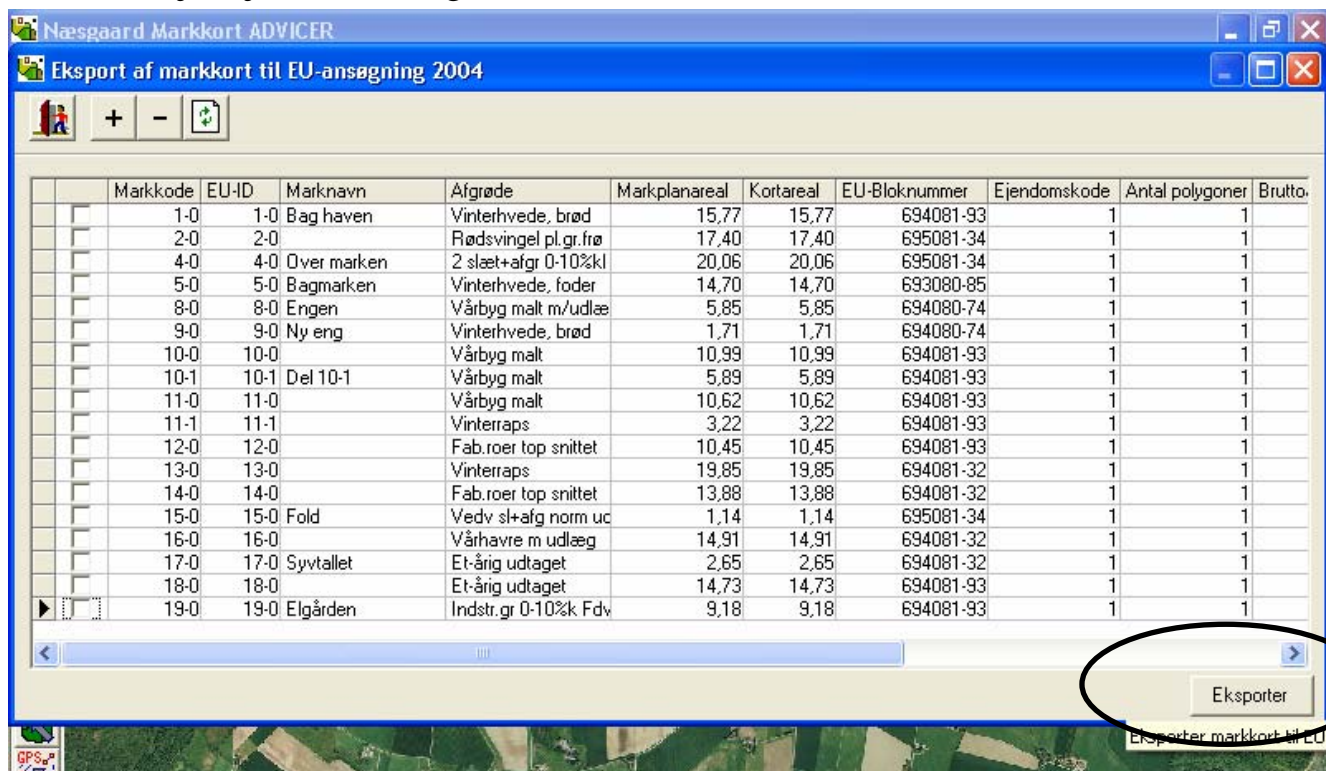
Næsgaard Markkort ADVICER

Eksport af markkort til EU-ansøgning 2004

+ −

| | Markkode | EU-ID | Marknavn | Afgrøde | Markplanareal | Kortareal | EU-Bloknummer | Ejendomskode | Antal polygoner | Brutto |
|---|---|---|---|---|---|---|---|---|---|---|
| | 1-0 | 1-0 | Bag haven | Vinterhvede, brød | 15,77 | 15,77 | 694081-93 | 1 | 1 | |
| | 2-0 | 2-0 | | Rødsvingel pl.gr.frø | 17,40 | 17,40 | 695081-34 | 1 | 1 | |
| | 4-0 | 4-0 | Over marken | 2 slæt+afgr 0-10%kl | 20,06 | 20,06 | 695081-34 | 1 | 1 | |
| | 5-0 | 5-0 | Bagmarken | Vinterhvede, foder | 14,70 | 14,70 | 693080-85 | 1 | 1 | |
| | 8-0 | 8-0 | Engen | Vårbyg malt m/udlæ | 5,85 | 5,85 | 694080-74 | 1 | 1 | |
| | 9-0 | 9-0 | Ny eng | Vinterhvede, brød | 1,71 | 1,71 | 694080-74 | 1 | 1 | |
| | 10-0 | 10-0 | | Vårbyg malt | 10,99 | 10,99 | 694081-93 | 1 | 1 | |
| | 10-1 | 10-1 | Del 10-1 | Vårbyg malt | 5,89 | 5,89 | 694081-93 | 1 | 1 | |
| | 11-0 | 11-0 | | Vårbyg malt | 10,62 | 10,62 | 694081-93 | 1 | 1 | |
| | 11-1 | 11-1 | | Vinterraps | 3,22 | 3,22 | 694081-93 | 1 | 1 | |
| | 12-0 | 12-0 | | Fab.roer top snittet | 10,45 | 10,45 | 694081-93 | 1 | 1 | |
| | 13-0 | 13-0 | | Vinterraps | 19,85 | 19,85 | 694081-32 | 1 | 1 | |
| | 14-0 | 14-0 | | Fab.roer top snittet | 13,88 | 13,88 | 694081-32 | 1 | 1 | |
| | 15-0 | 15-0 | Fold | Vedv sl+afg norm uc | 1,14 | 1,14 | 695081-34 | 1 | 1 | |
| | 16-0 | 16-0 | | Vårhavre m udlæg | 14,91 | 14,91 | 694081-32 | 1 | 1 | |
| | 17-0 | 17-0 | Syvtallet | Et-årig udtaget | 2,65 | 2,65 | 694081-32 | 1 | 1 | |
| | 18-0 | 18-0 | | Et-årig udtaget | 14,73 | 14,73 | 694081-93 | 1 | 1 | |
| | 19-0 | 19-0 | Elgården | Indstr.gr 0-10%k Fdv | 9,18 | 9,18 | 694081-93 | 1 | 1 | |

Eksporter

Eksporter markkort til EU

GPS